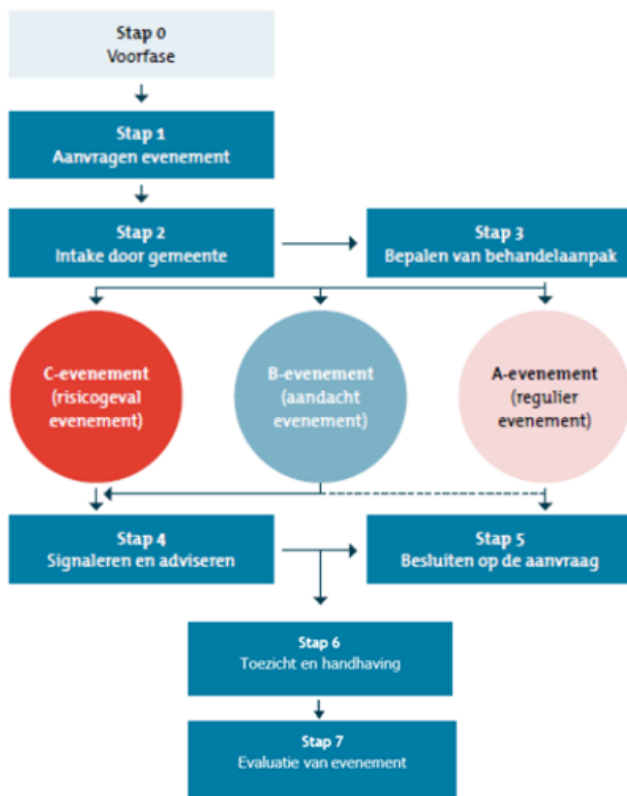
Stap 0
Voorfase

Stap 1
Aanvragen evenement

Stap 2
Intake door gemeente

Stap 3
Bepalen van behandelaanpak

C-evenement
(risicogeval evenement)

B-evenement
(aandacht evenement)

A-evenement
(regulier evenement)

Stap 4
Signaleren en adviseren

Stap 5
Besluiten op de aanvraag

Stap 6
Toezicht en handhaving

Stap 7
Evaluatie van evenement